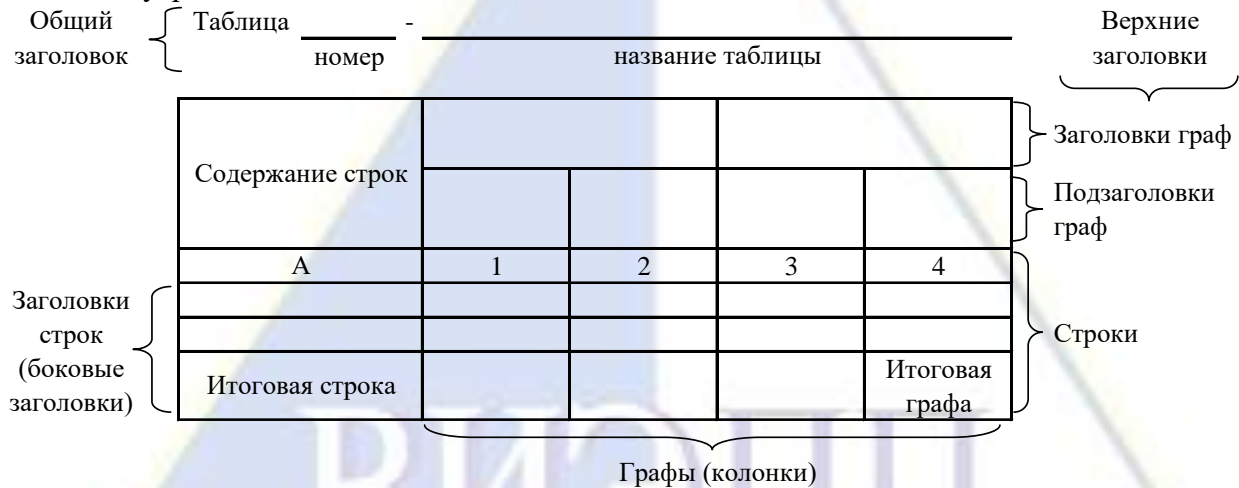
Общий заголовок

Таблица ______ - ______________________
номер название таблицы

Верхние заголовки

| Содержание строк | | | | |
|---|---|---|---|---|
| | | | | |
| А | 1 | 2 | 3 | 4 |
| | | | | |
| | | | | |
| Итоговая строка | | | | Итоговая графа |

Заголовки граф

Подзаголовки граф

Заголовки строк (боковые заголовки)

Строки

Графы (колонки)